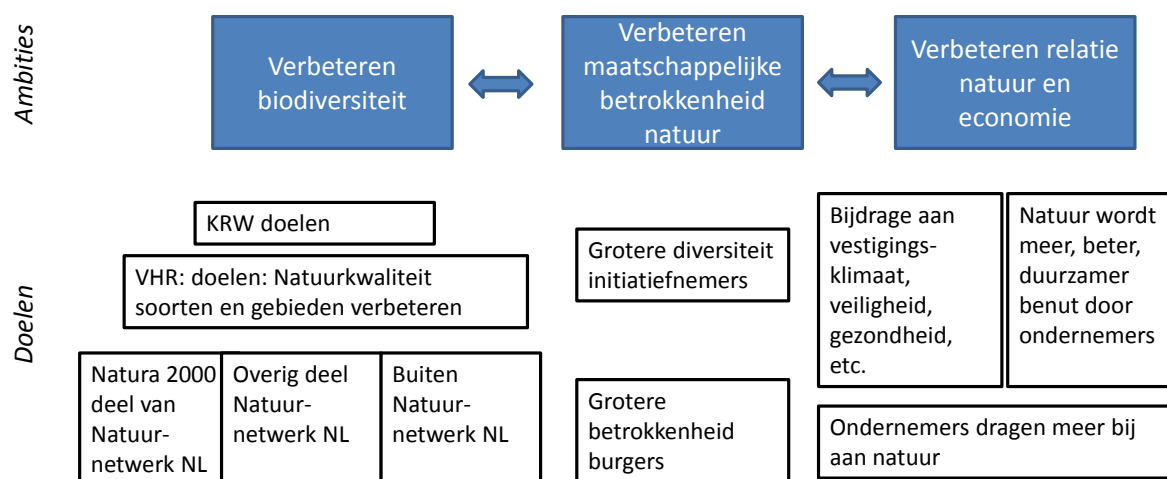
Ambities

Verbeteren biodiversiteit

Verbeteren maatschappelijke betrokkenheid natuur

Verbeteren relatie natuur en economie

Doelen

KRW doelen

VHR: doelen: Natuurkwaliteit soorten en gebieden verbeteren

Natura 2000 deel van Natuurnetwerk NL

Overig deel Natuurnetwerk NL

Buiten Natuurnetwerk NL

Grotere diversiteit initiatiefnemers

Grotere betrokkenheid burgers

Bijdrage aan vestigingsklimaat, veiligheid, gezondheid, etc.

Natuur wordt meer, beter, duurzamer benut door ondernemers

Ondernemers dragen meer bij aan natuur